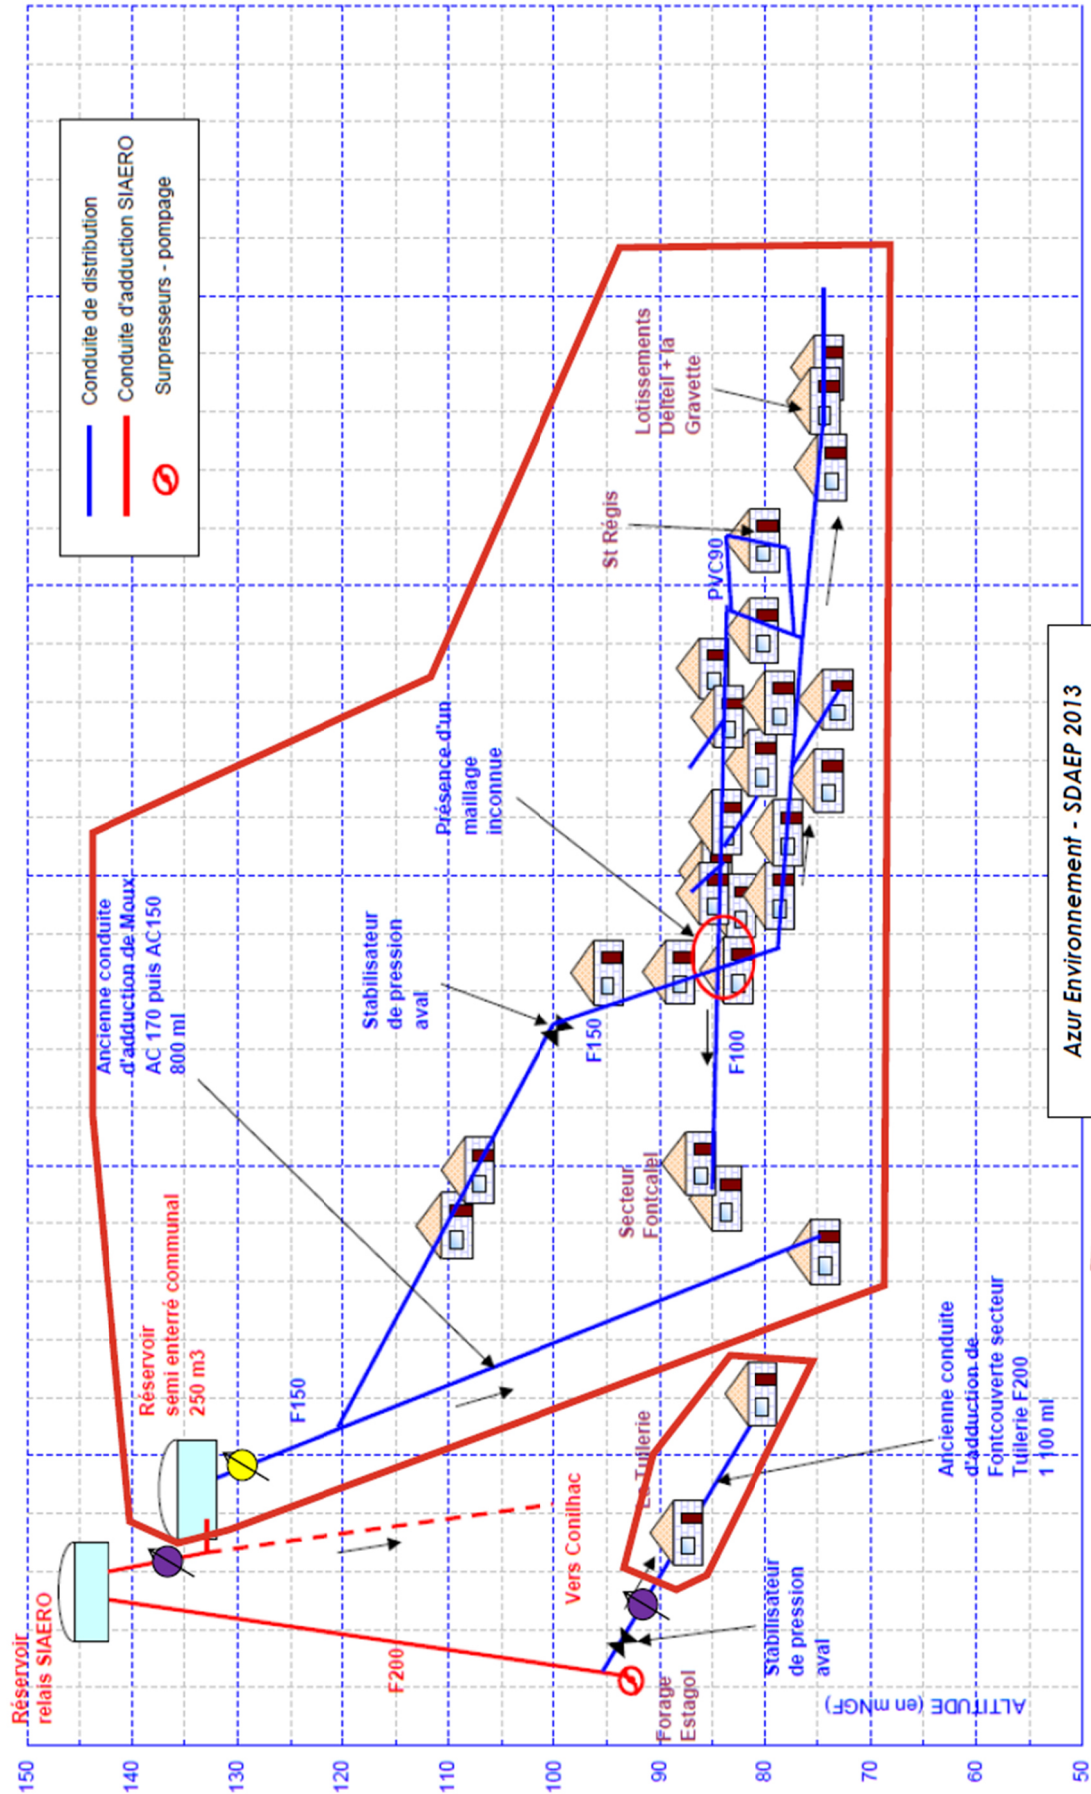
Conduite de distribution
Conduite d'adduction SIAERO
Surpresseurs - pompage

Lotissements Delteil + la Gravette

St Régis

PVC90

Présence d'un maillage inconnue

Ancienne conduite d'adduction de Moux AC 170 puis AC150 800 ml

Stabilisateur de pression aval

F150

F100

Secteur Fontcalel

Réservoir semi enterré communal 250 m3

F150

La Tuilerie

Ancienne conduite d'adduction de Fontcouverte secteur Tuilerie F200 1 100 ml

Vers Conilhac

Réservoir relais SIAERO

F200

Forage Estagol

Stabilisateur de pression aval

ALTITUDE (en mNGF)

150
140
130
120
110
100
90
80
70
60
50

Azur Environnement - SDAEP 2013